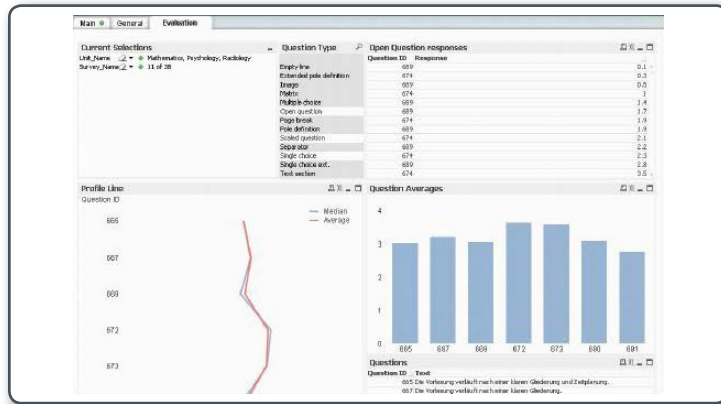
Main General Evaluation

Current Selections
Unit_Name Mathematics, Psychology, Radiology
Survey_Name 11 of 38

Question Type
Empty line
Extended pole definition
Image
Matrix
Multiple choice
Open question
Page break
Pole definition
Scaled question
Separator
Single choice
Single choice ext.
Text section

Open Question responses

| Question ID | Response |
|---|---|
| 689 | 0.1 |
| 674 | 0.3 |
| 689 | 0.5 |
| 674 | 1 |
| 689 | 1.4 |
| 689 | 1.7 |
| 674 | 1.9 |
| 689 | 1.9 |
| 674 | 2.1 |
| 689 | 2.2 |
| 674 | 2.3 |
| 689 | 2.8 |
| 674 | 3.5 |

Profile Line
Question ID
665
667
669
672
673
Median
Average

Question Averages
4
3
2
1
0
665 667 669 672 673 680 681

Questions
Question ID Text
665 Die Vorlesung verläuft nach einer klaren Gliederung und Zeitplanung.
667 Die Vorlesung verläuft nach einer klaren Gliederung.